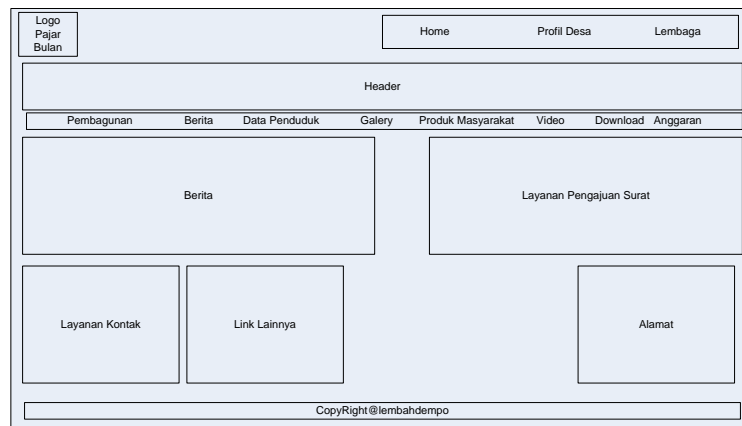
Logo Pajar Bulan

Home Profil Desa Lembaga

Header

Pembagunan Berita Data Penduduk Galery Produk Masyarakat Video Download Anggaran

Berita

Layanan Pengajuan Surat

Layanan Kontak

Link Lainnya

Alamat

CopyRight@lembahdempo